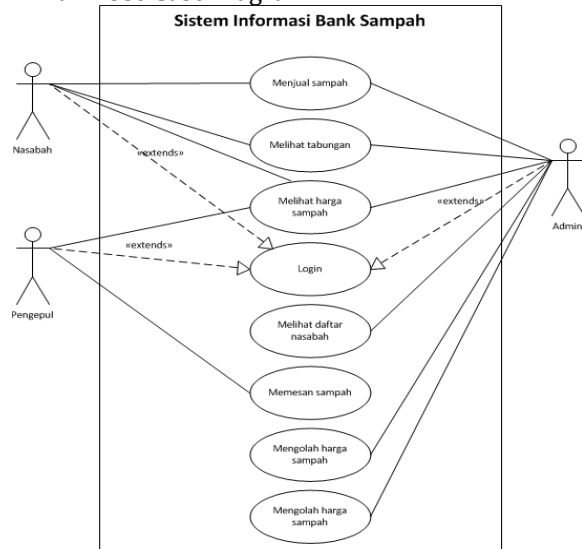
Sistem Informasi Bank Sampah

Nasabah

Pengepul

Admin

Menjual sampah

Melihat tabungan

«extends»

Melihat harga sampah

«extends»

«extends»

Login

Melihat daftar nasabah

Memesan sampah

Mengolah harga sampah

Mengolah harga sampah